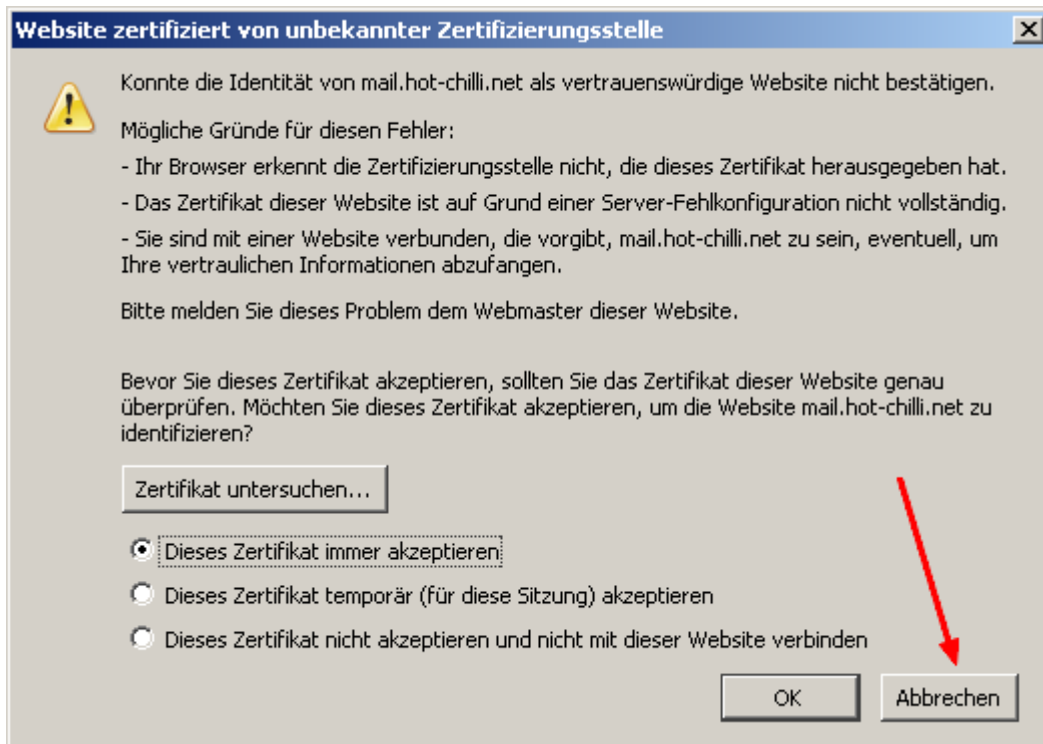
Website zertifiziert von unbekannter Zertifizierungsstelle

Konnte die Identität von mail.hot-chilli.net als vertrauenswürdige Website nicht bestätigen.

Mögliche Gründe für diesen Fehler:

- Ihr Browser erkennt die Zertifizierungsstelle nicht, die dieses Zertifikat herausgegeben hat.

- Das Zertifikat dieser Website ist auf Grund einer Server-Fehlkonfiguration nicht vollständig.

- Sie sind mit einer Website verbunden, die vorgibt, mail.hot-chilli.net zu sein, eventuell, um Ihre vertraulichen Informationen abzufangen.

Bitte melden Sie dieses Problem dem Webmaster dieser Website.

Bevor Sie dieses Zertifikat akzeptieren, sollten Sie das Zertifikat dieser Website genau überprüfen. Möchten Sie dieses Zertifikat akzeptieren, um die Website mail.hot-chilli.net zu identifizieren?

Zertifikat untersuchen...

Dieses Zertifikat immer akzeptieren

Dieses Zertifikat temporär (für diese Sitzung) akzeptieren

Dieses Zertifikat nicht akzeptieren und nicht mit dieser Website verbinden

OK

Abbrechen